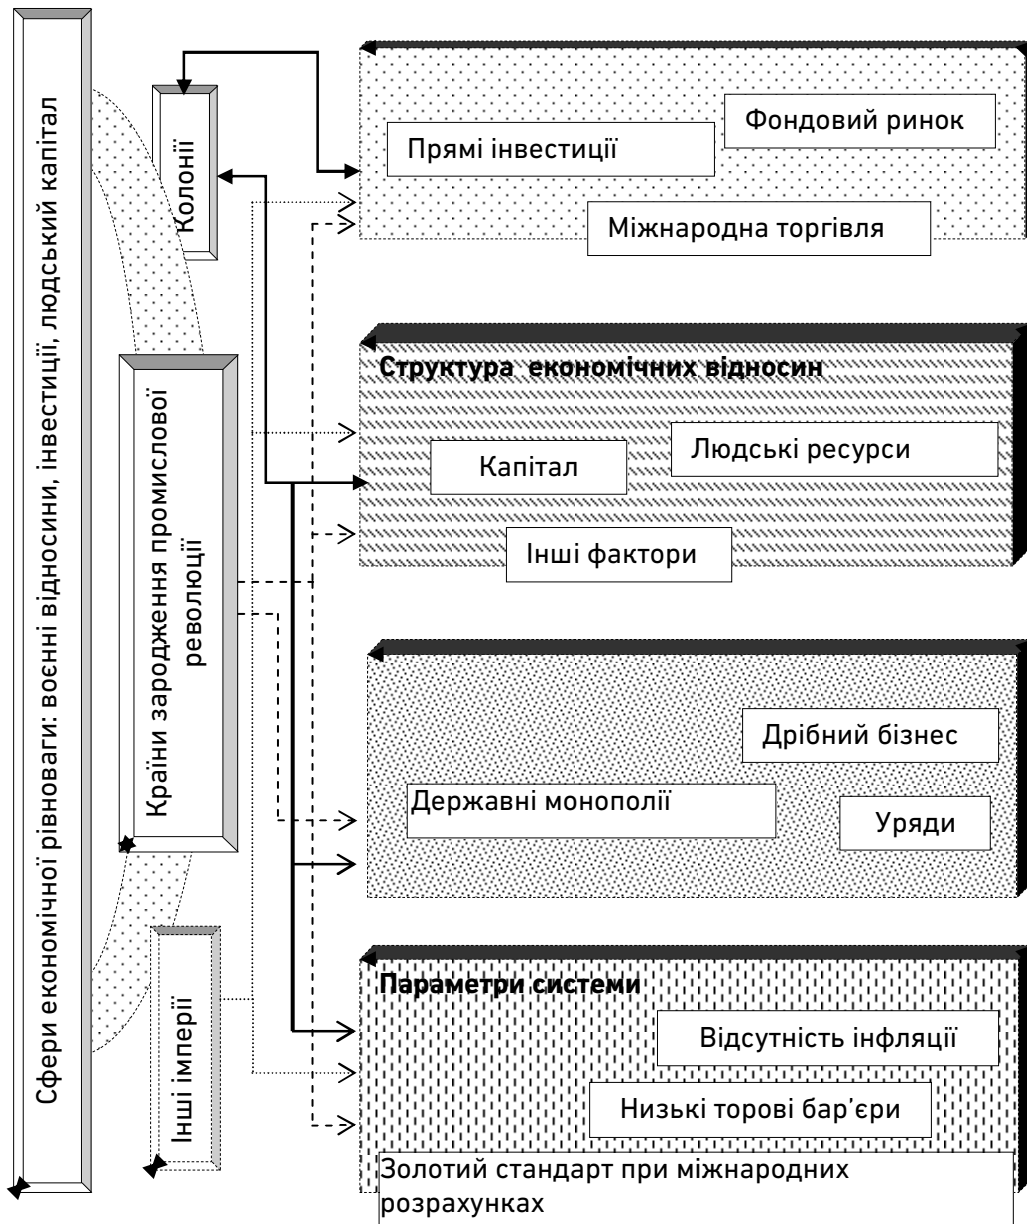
Сфери економічної рівноваги: воєнні відносини, інвестиції, людський капітал

Колонії

Країни зародження промислової революції

Інші імперії

Прямі інвестиції

Фондовий ринок

Міжнародна торгівля

Структура економічних відносин

Капітал

Людські ресурси

Інші фактори

Дрібний бізнес

Державні монополії

Уряди

Параметри системи

Відсутність інфляції

Низькі торові бар'єри

Золотий стандарт при міжнародних розрахунках